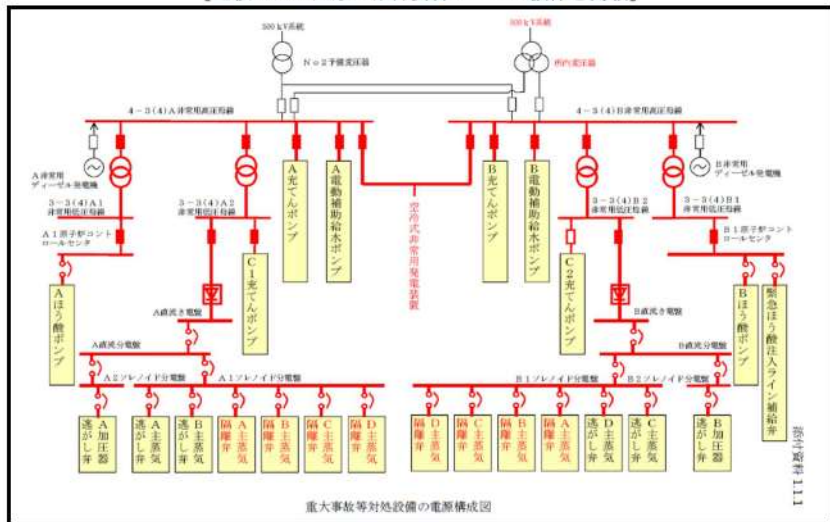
500kV系統

500kV系統

No2予備変圧器

所内変圧器

4-3(4)A非常用高圧母線

4-3(4)B非常用高圧母線

A非常用ディーゼル発電機

B非常用ディーゼル発電機

3-3(4)A1非常用低圧母線

3-3(4)A2非常用低圧母線

3-3(4)B2非常用低圧母線

3-3(4)B1非常用低圧母線

A1原子炉コントロールセンタ

B1原子炉コントロールセンタ

A充てんポンプ

A電動補助給水ポンプ

空冷式非常用発電装置

B充てんポンプ

B電動補助給水ポンプ

C1充てんポンプ

C2充てんポンプ

Aほう酸ポンプ

Bほう酸ポンプ

緊急ほう酸注入ライン補給弁

A直流き電盤

B直流き電盤

A直流分電盤

B直流分電盤

A2ソレノイド分電盤

A1ソレノイド分電盤

B1ソレノイド分電盤

B2ソレノイド分電盤

A加圧器逃がし弁

A主蒸気逃がし弁

B主蒸気逃がし弁

A主蒸気隔離弁

B主蒸気隔離弁

C主蒸気隔離弁

D主蒸気隔離弁

D主蒸気隔離弁

C主蒸気隔離弁

B主蒸気隔離弁

A主蒸気隔離弁

D主蒸気逃がし弁

C主蒸気逃がし弁

B加圧器逃がし弁

重大事故等対処設備の電源構成図

添付資料111